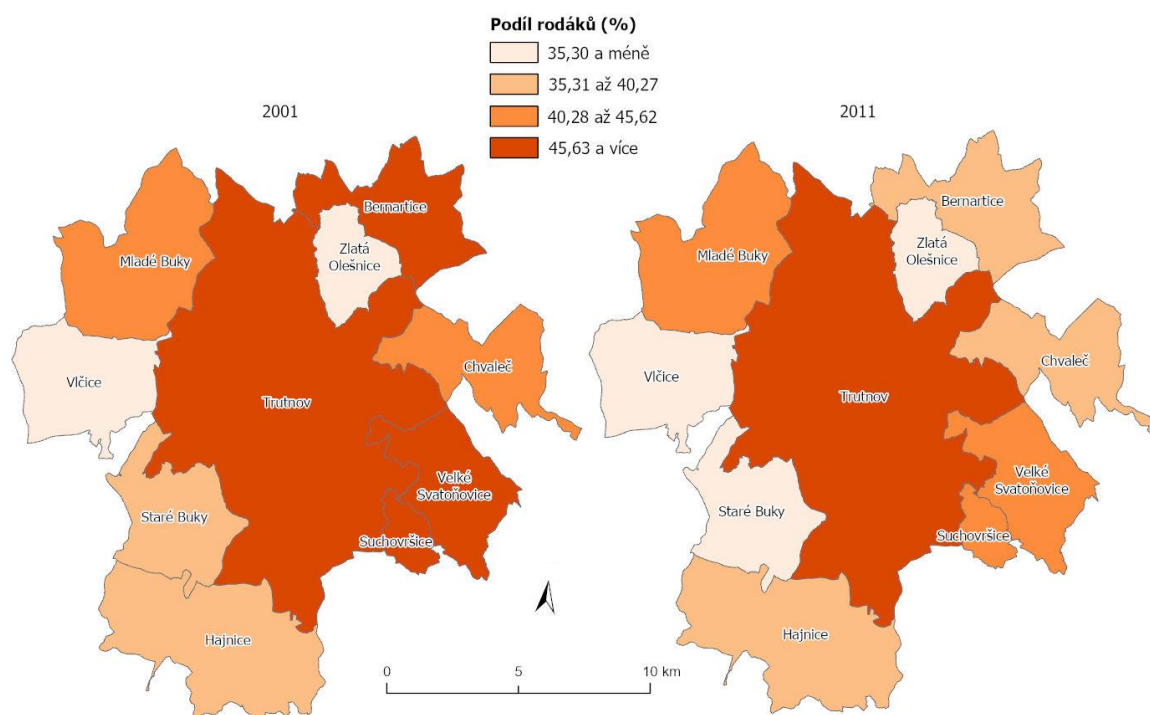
Podíl rodáků (%)
35,30 a méně
35,31 až 40,27
40,28 až 45,62
45,63 a více

2001

Bernartice
Zlatá Olešnice
Mladé Buky
Vlčice
Chvaleč
Trutnov
Velké Svatoňovice
Staré Buky
Suchovršice
Hajnice

2011

Bernartice
Zlatá Olešnice
Mladé Buky
Vlčice
Chvaleč
Trutnov
Velké Svatoňovice
Staré Buky
Suchovršice
Hajnice

0
5
10 km